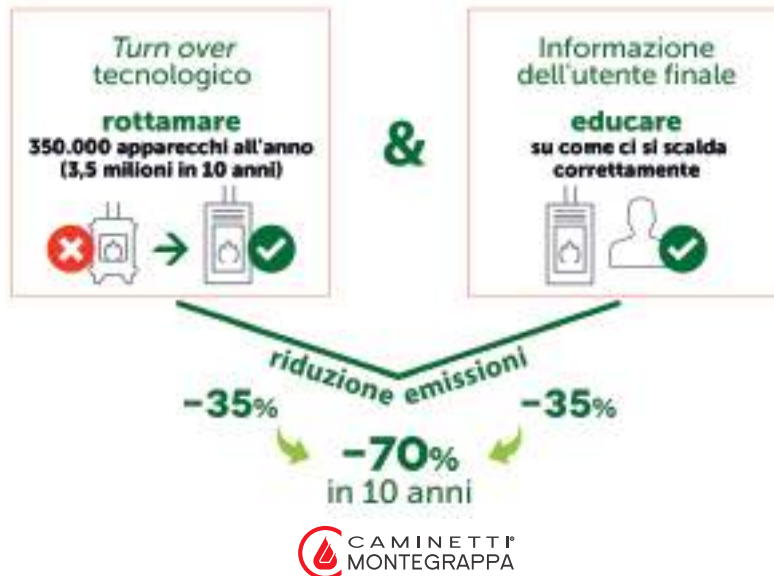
Turn over tecnologico

rottamare
350.000 apparecchi all'anno
(3,5 milioni in 10 anni)

&

Informazione dell'utente finale

educare
su come ci si scalda correttamente

riduzione emissioni

-35%

-35%

-70%
in 10 anni

CAMINETTI®
MONTEGRAPPA